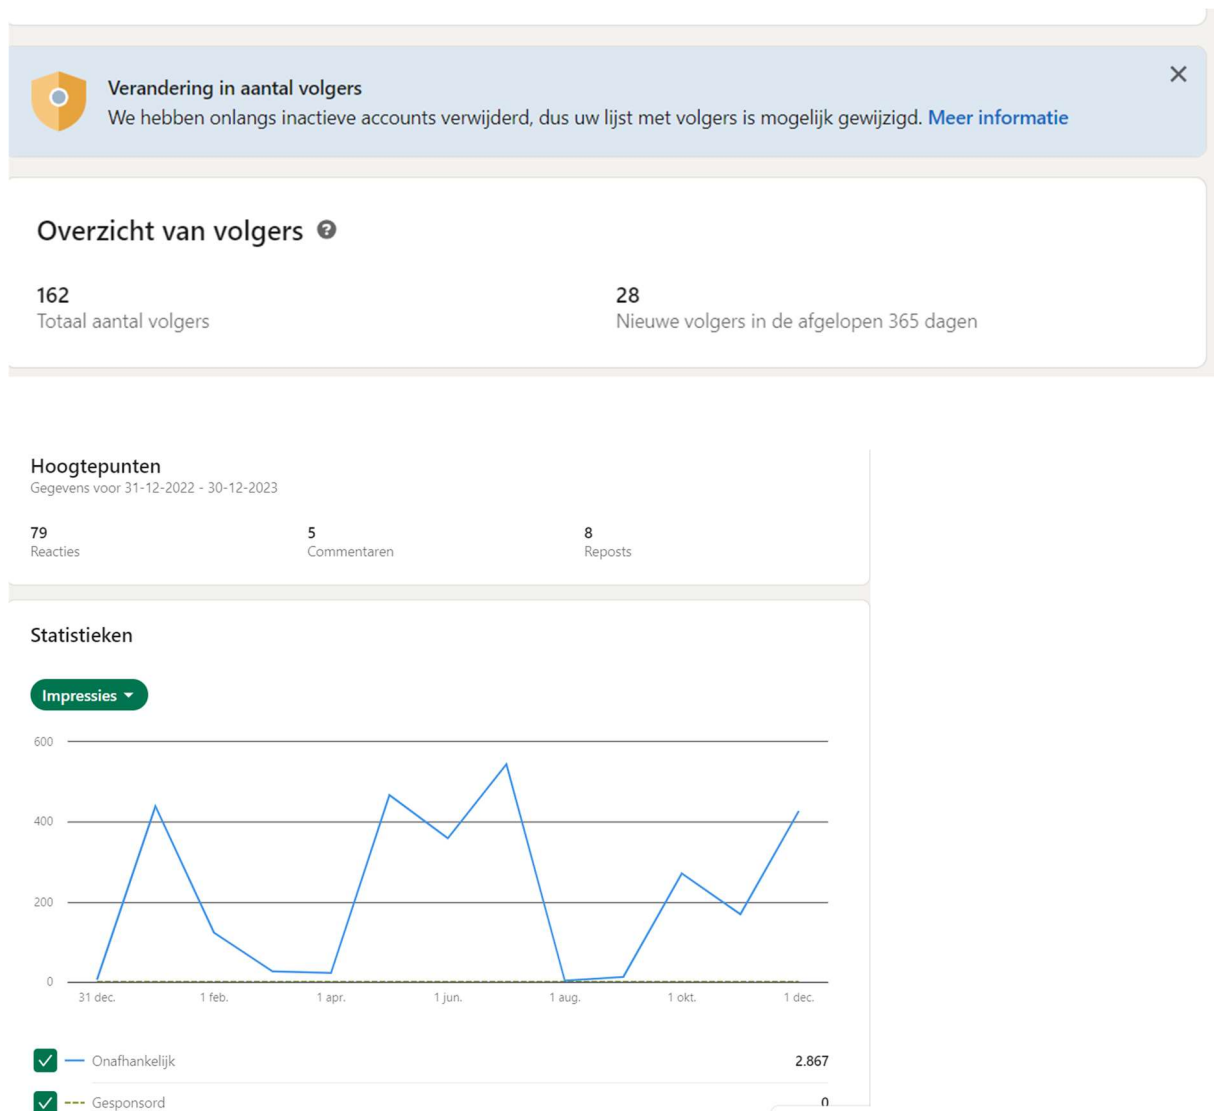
Verandering in aantal volgers
We hebben onlangs inactieve accounts verwijderd, dus uw lijst met volgers is mogelijk gewijzigd. Meer informatie

Overzicht van volgers

162
Totaal aantal volgers

28
Nieuwe volgers in de afgelopen 365 dagen

Hoogtepunten
Gegevens voor 31-12-2022 - 30-12-2023

79
Reacties

5
Commentaren

8
Reposts

Statistieken

Impressies

600
400
200
0
31 dec.
1 feb.
1 apr.
1 jun.
1 aug.
1 okt.
1 dec.

Onafhankelijk 2.867
Gesponsord 0